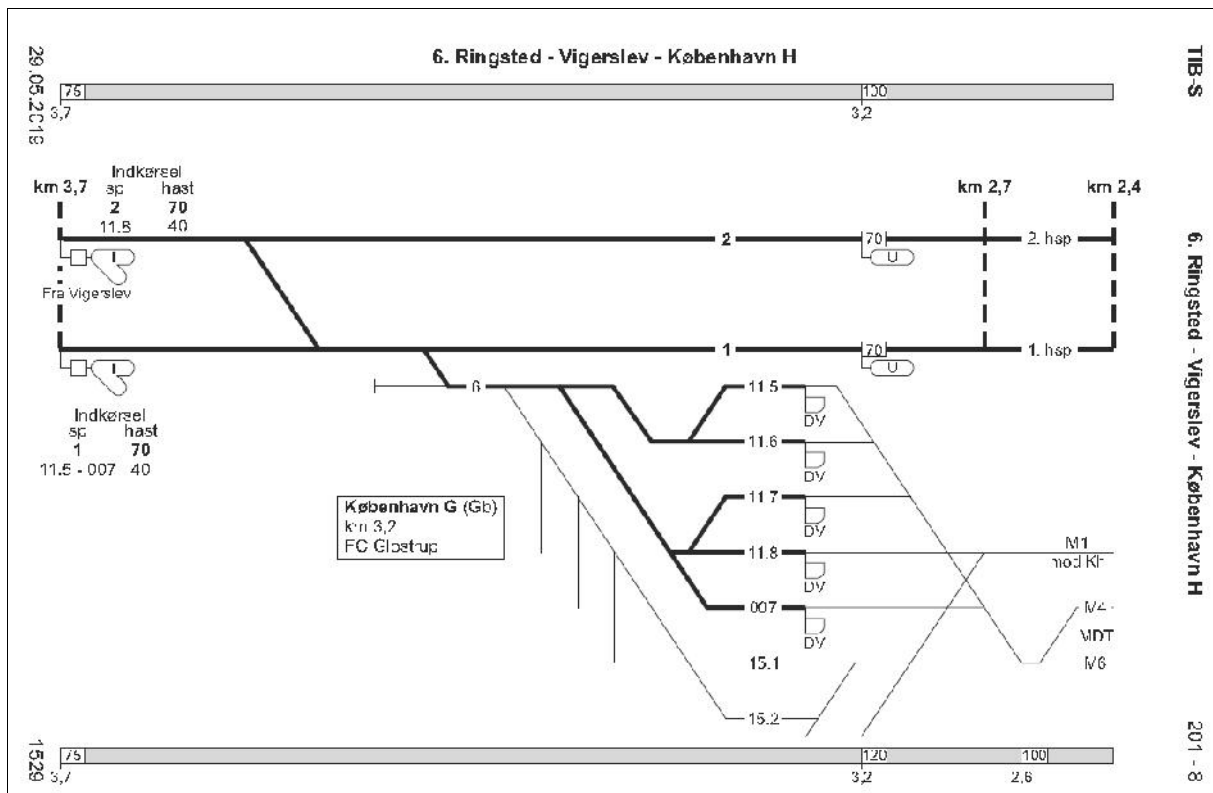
29.05.2018

6. Ringsted - Vigerslev - København H

TIB-S

75
3,7

100
3,2

Indkørsel
sp hast
2 70
11.8 40

km 3,7

km 2,7

km 2,4

2

70

U

2. hsp

Fra Vigerslev

1

70

U

1. hsp

6

11.5

DV

11.6

DV

Indkørsel
sp hast
1 70
11.5 - 007 40

København G (Gb)
km 3,2
FC Glostrup

11.7

DV

11.8

DV

M1
mod KH

007

DV

M4

MDT

15.1

M6

15.2

6. Ringsted - Vigerslev - København H

1529

75
3,7

120
3,2

100
2,6

201 - 8